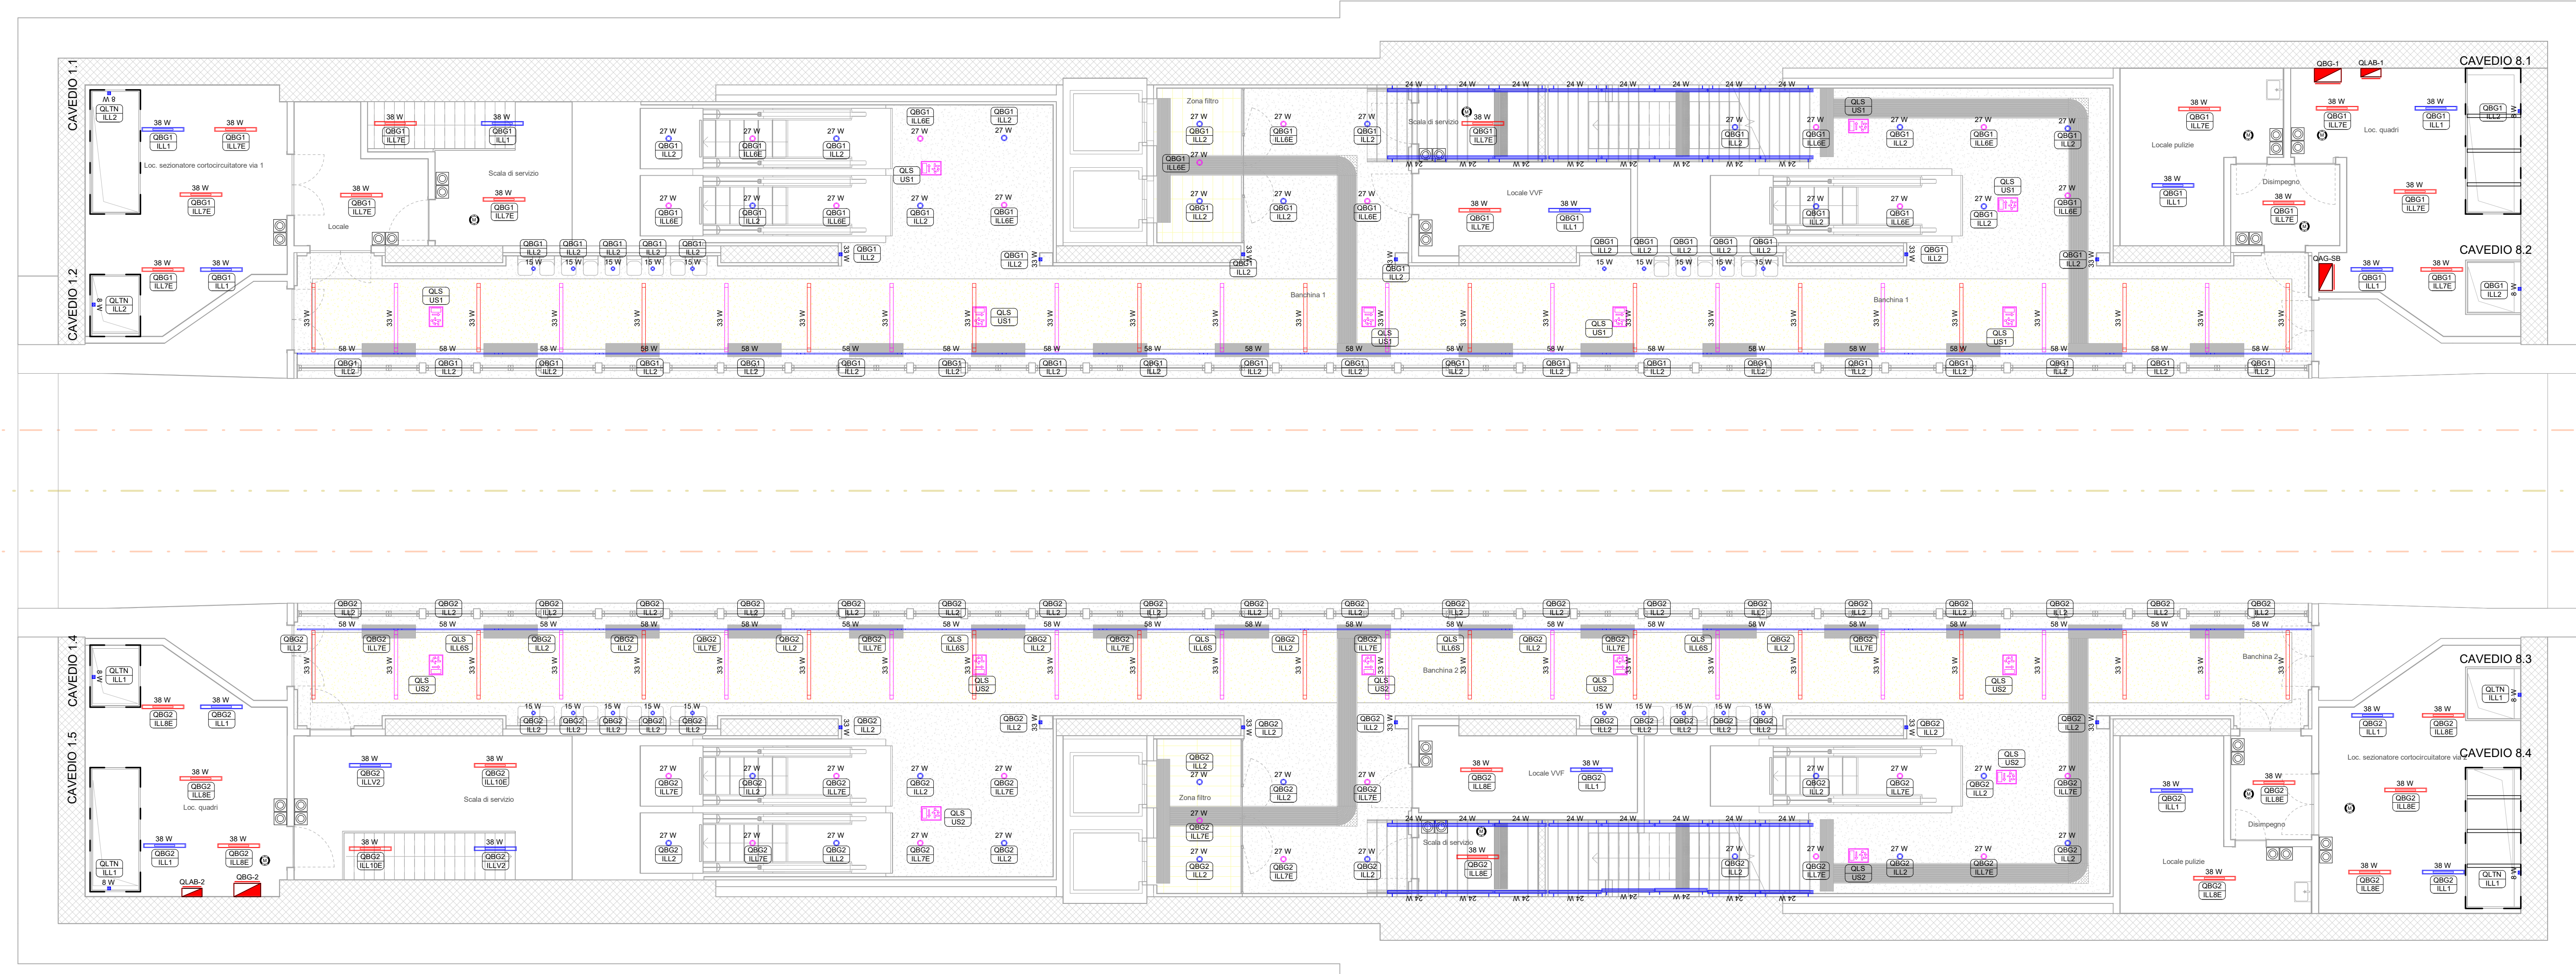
CAVEDIO 1.1
CAVEDIO 1.2
CAVEDIO 8.1
CAVEDIO 8.2
CAVEDIO 1.4
CAVEDIO 1.5
CAVEDIO 8.3
CAVEDIO 8.4

Loc. sezionatore cortocircuitatore via 1
Locale
Scala di servizio
Zona filtro
Scala di servizio
Locale VVF
Locale pulizie
Loc. quadri
Disimpegno
Banchina 1
Banchina 1
QBG-1
QLAB-1
QAG-SB

Banchina 2
Banchina 2
Loc. quadri
Scala di servizio
Zona filtro
Locale VVF
Scala di servizio
Disimpegno
Locale pulizie
Loc. sezionatore cortocircuitatore via 2
QLAB-2
QBG-2

QLTN ILL2
QBG1 ILL1
QBG1 ILL7E
QBG1 ILL8E
QBG1 ILL6E
QBG1 ILL2
QLS US1
QBG2 ILL2
QBG2 ILL7E
QBG2 ILL8E
QBG2 ILL1
QBG2 ILL10E
QBG2 ILLV2
QLS ILL6S
QLS US2
QLTN ILL1

38 W
27 W
24 W
15 W
33 W
58 W
8 W